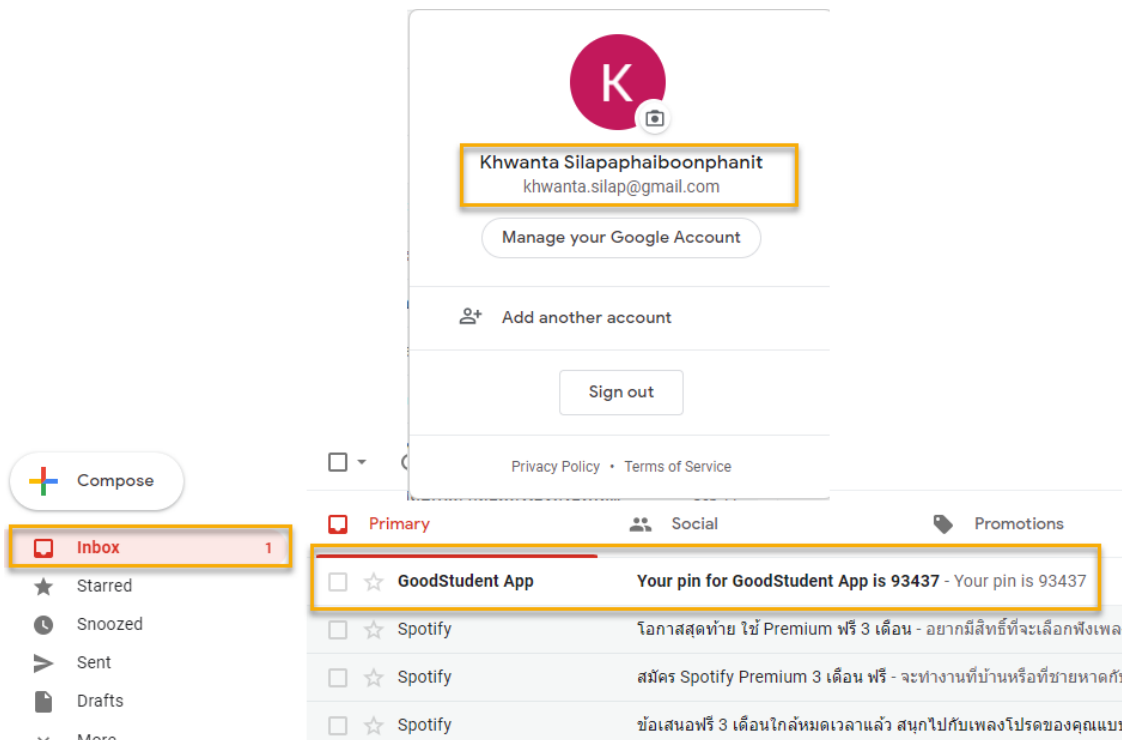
K

Khwanta Silapaphaiboonphanit
khwanta.silap@gmail.com

Manage your Google Account

Add another account

Sign out

Privacy Policy • Terms of Service

Compose

Inbox 1
Starred
Snoozed
Sent
Drafts
More

Primary
Social
Promotions

GoodStudent App — Your pin for GoodStudent App is 93437 - Your pin is 93437
Spotify — โอกาสสุดท้าย ใช้ Premium ฟรี 3 เดือน - อยากมีสิทธิ์ที่จะเลือกฟังเพล
Spotify — สมัคร Spotify Premium 3 เดือน ฟรี - จะทำงานที่บ้านหรือที่ชายหาดกั
Spotify — ข้อเสนอฟรี 3 เดือนใกล้หมดเวลาแล้ว สนุกไปกับเพลงโปรดของคุณแบบ